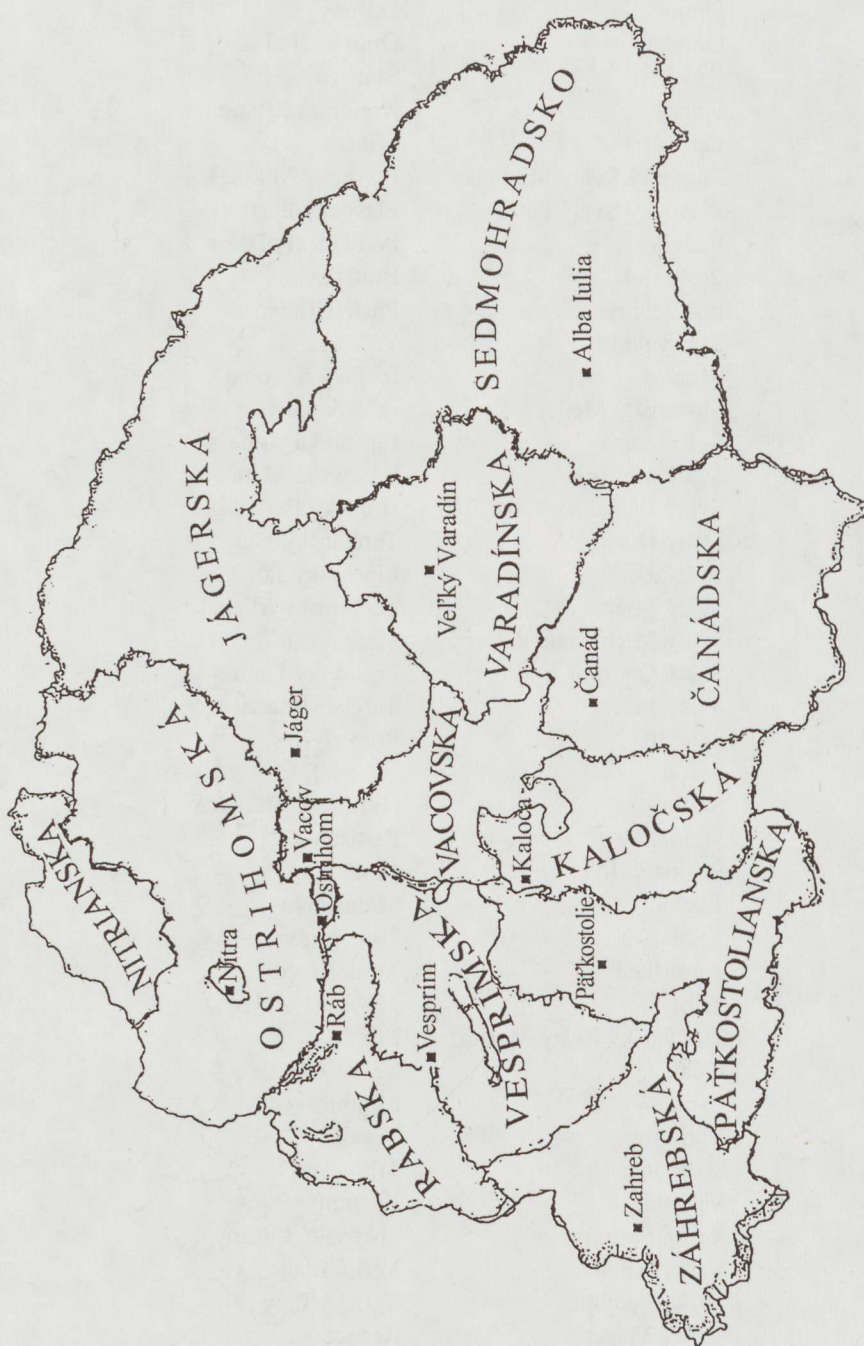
SEDMOHRADSKO
Alba Iulia
JÁGERSKÁ
Veľký Varadín
VARADÍNSKA
ČANÁDSKA
Čanád
Jáger
NITRIANSKA
OSTRIHOMSKÁ
Vacov
Ostrihom
Nitra
Ráb
VACOVSKÁ
Kaloča
KALOČSKÁ
Päťkostolie
PÄŤKOSTOLIANSKA
VESPRÍMSKA
Vesprím
RABSKÁ
ZÁHREBSKÁ
Zahreb